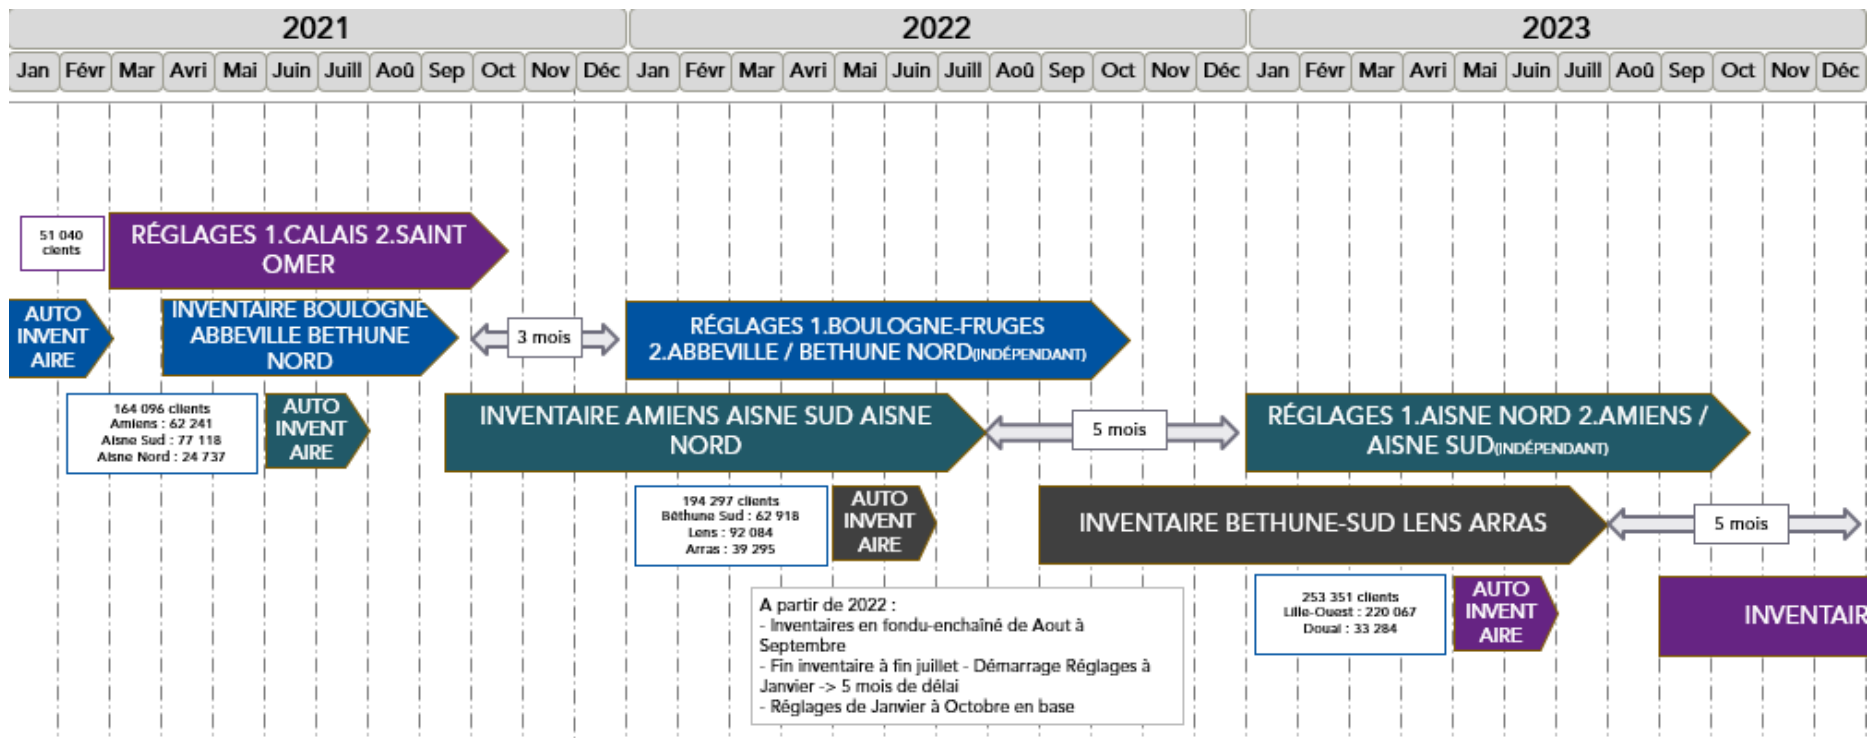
2021

2022

2023

| Jan | Févr | Mar | Avri | Mai | Juin | Juill | Aoû | Sep | Oct | Nov | Déc | Jan | Févr | Mar | Avri | Mai | Juin | Juill | Aoû | Sep | Oct | Nov | Déc | Jan | Févr | Mar | Avri | Mai | Juin | Juill | Aoû | Sep | Oct | Nov | Déc |
|---|---|---|---|---|---|---|---|---|---|---|---|---|---|---|---|---|---|---|---|---|---|---|---|---|---|---|---|---|---|---|---|---|---|---|---|

51 040 clients

RÉGLAGES 1.CALAIS 2.SAINT OMER

AUTO INVENT AIRE

INVENTAIRE BOULOGNE ABBEVILLE BETHUNE NORD

3 mois

RÉGLAGES 1.BOULOGNE-FRUGES 2.ABBEVILLE / BETHUNE NORD(INDÉPENDANT)

164 096 clients
Amiens : 62 241
Aisne Sud : 77 118
Aisne Nord : 24 737

AUTO INVENT AIRE

INVENTAIRE AMIENS AISNE SUD AISNE NORD

5 mois

RÉGLAGES 1.AISNE NORD 2.AMIENS / AISNE SUD(INDÉPENDANT)

194 297 clients
Béthune Sud : 62 918
Lens : 92 084
Arras : 39 295

AUTO INVENT AIRE

INVENTAIRE BETHUNE-SUD LENS ARRAS

5 mois

A partir de 2022 :
- Inventaires en fondu-enchaîné de Aout à Septembre
- Fin inventaire à fin juillet - Démarrage Réglages à Janvier -> 5 mois de délai
- Réglages de Janvier à Octobre en base

253 351 clients
Lille-Ouest : 220 067
Douai : 33 284

AUTO INVENT AIRE

INVENTAIR